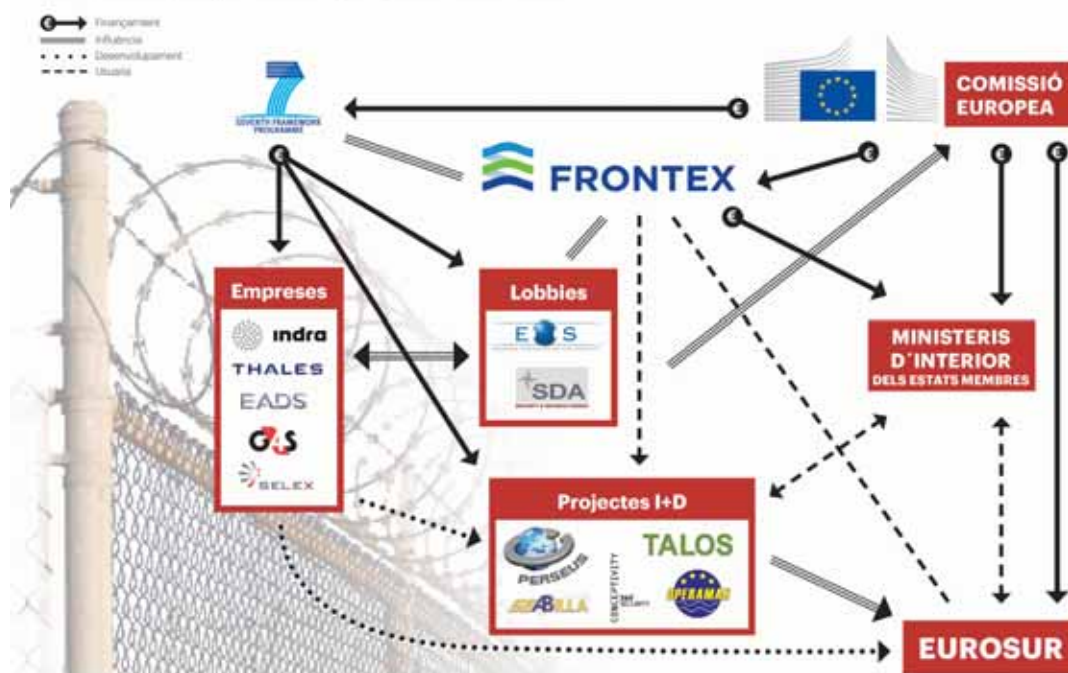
Finançament
Influència
Desenvolupament
Usuaris

SEVENTH FRAMEWORK PROGRAMME

€

COMISSIÓ EUROPEA

FRONTEX

€

€

€ €

Empreses

indra
THALES
EADS
G4S
SELEX

Lobbies

EOS

SDA

MINISTERIS D'INTERIOR DELS ESTATS MEMBRES

Projectes I+D

PERSEUS
CONCEPTEVITY
TALOS
ABILLA
OPERAMAR

EUROSUR